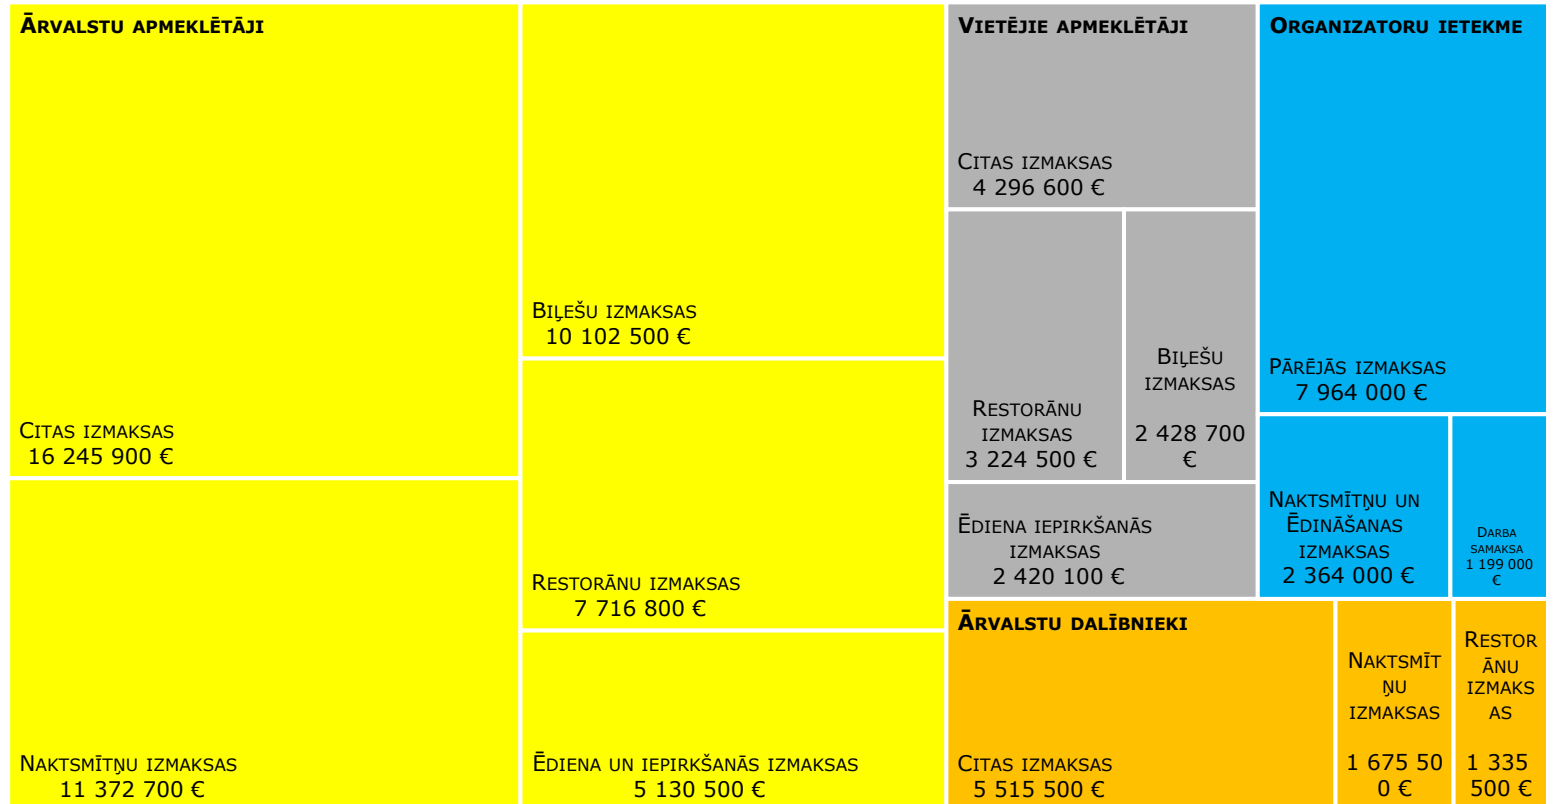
Ārvalstu apmeklētāji

Citas izmaksas
16 245 900 €

Naktsmītņu izmaksas
11 372 700 €

Biļešu izmaksas
10 102 500 €

Restorānu izmaksas
7 716 800 €

Ēdiena un iepirkšanās izmaksas
5 130 500 €

Vietējie apmeklētāji

Citas izmaksas
4 296 600 €

Restorānu izmaksas
3 224 500 €

Biļešu izmaksas
2 428 700 €

Ēdiena iepirkšanās izmaksas
2 420 100 €

Organizatoru ietekme

Pārējās izmaksas
7 964 000 €

Naktsmītņu un Ēdināšanas izmaksas
2 364 000 €

Darba samaksa
1 199 000 €

Ārvalstu dalībnieki

Citas izmaksas
5 515 500 €

Naktsmītņu izmaksas
1 675 500 €

Restorānu izmaksas
1 335 500 €